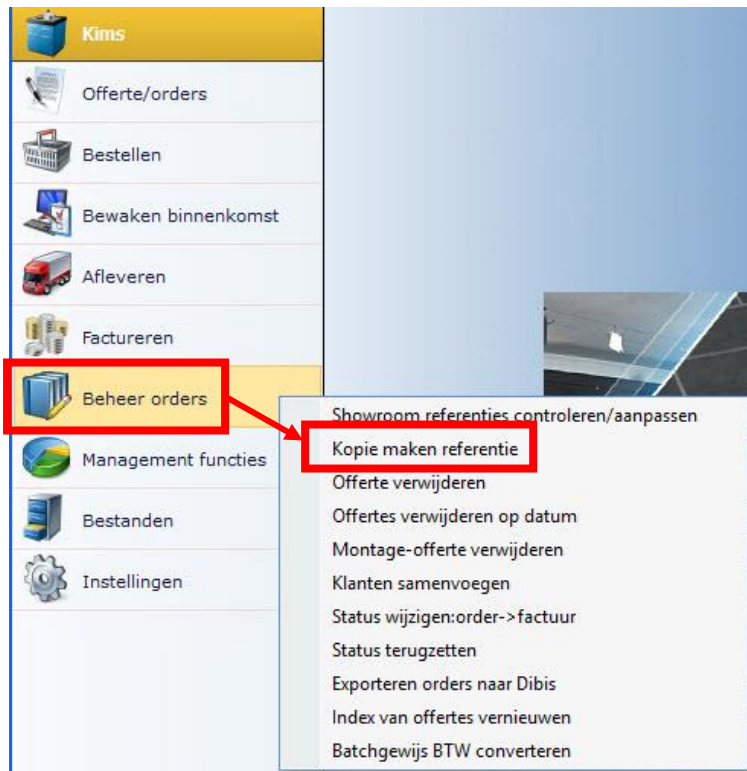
Kims
Offerte/orders
Bestellen
Bewaken binnenkomst
Afleveren
Factureren
Beheer orders
Management functies
Bestanden
Instellingen

Showroom referenties controleren/aanpassen
Kopie maken referentie
Offerte verwijderen
Offertes verwijderen op datum
Montage-offerte verwijderen
Klanten samenvoegen
Status wijzigen:order->factuur
Status terugzetten
Exporteren orders naar Dibis
Index van offertes vernieuwen
Batchgewijs BTW converteren